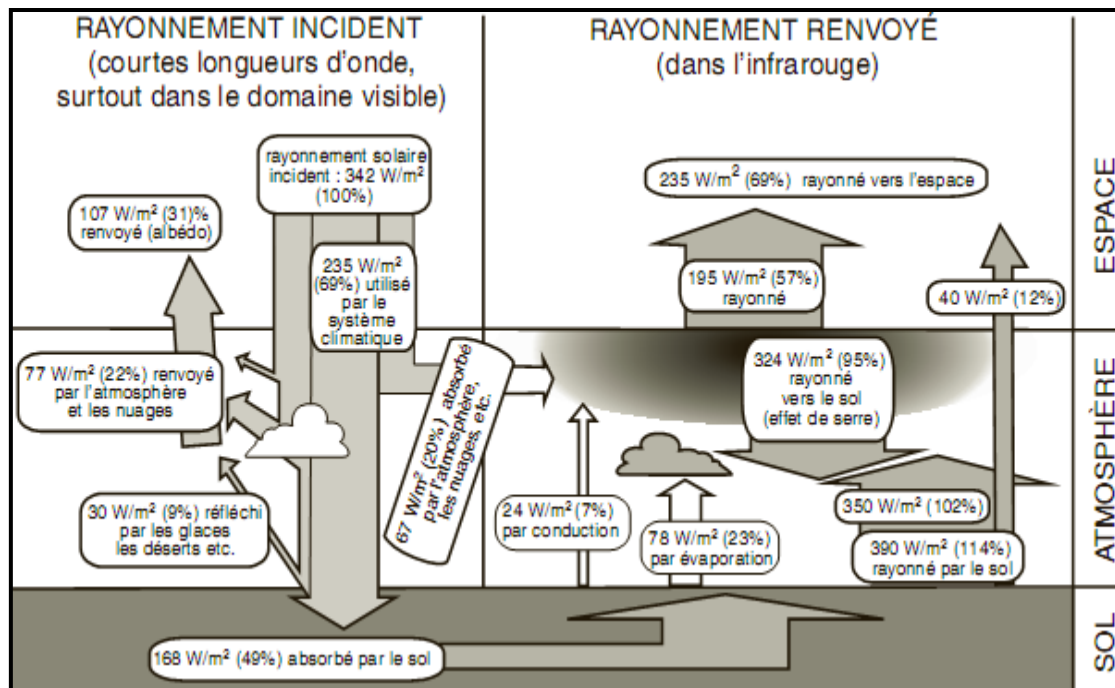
RAYONNEMENT INCIDENT
(courtes longueurs d'onde, surtout dans le domaine visible)

RAYONNEMENT RENVOYÉ
(dans l'infrarouge)

ESPACE

ATMOSPHÈRE

SOL

rayonnement solaire incident : 342 W/m$^2$ (100%)

107 W/m$^2$ (31)% renvoyé (albédo)

235 W/m$^2$ (69%) utilisé par le système climatique

235 W/m$^2$ (69%) rayonné vers l'espace

195 W/m$^2$ (57%) rayonné

40 W/m$^2$ (12%)

77 W/m$^2$ (22%) renvoyé par l'atmosphère et les nuages

67 W/m$^2$ (20%) absorbé par l'atmosphère, les nuages, etc.

324 W/m$^2$ (95%) rayonné vers le sol (effet de serre)

30 W/m$^2$ (9%) réfléchi par les glaces les déserts etc.

24 W/m$^2$(7%) par conduction

78 W/m$^2$ (23%) par évaporation

350 W/m$^2$ (102%)

390 W/m$^2$ (114%) rayonné par le sol

168 W/m$^2$ (49%) absorbé par le sol